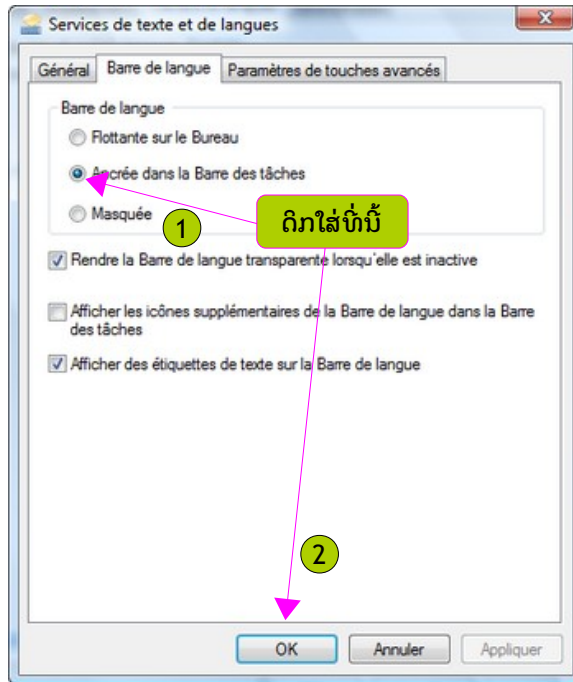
Services de texte et de langues

Général | Barre de langue | Paramètres de touches avancés

Barre de langue

Flottante sur le Bureau

Ancrée dans la Barre des tâches

Masquée

1

ຄິກໃສ່ບ່ອນນີ້

Rendre la Barre de langue transparente lorsqu'elle est inactive

Afficher les icônes supplémentaires de la Barre de langue dans la Barre des tâches

Afficher des étiquettes de texte sur la Barre de langue

2

OK | Annuler | Appliquer